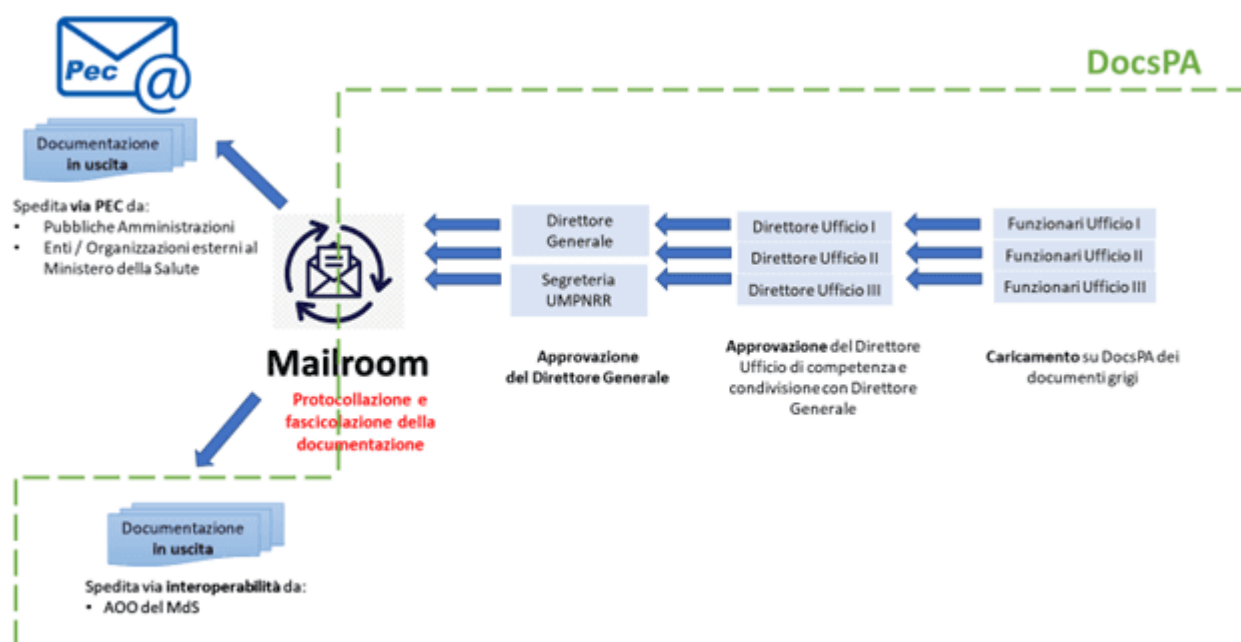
Pec

DocsPA

Documentazione in uscita

Spedita via PEC da:
• Pubbliche Amministrazioni
• Enti / Organizzazioni esterni al Ministero della Salute

Direttore Generale

Segreteria UMPNRR

Direttore Ufficio I

Direttore Ufficio II

Direttore Ufficio III

Funzionari Ufficio I

Funzionari Ufficio II

Funzionari Ufficio III

Mailroom

Protocollazione e fascicolazione della documentazione

Approvazione del Direttore Generale

Approvazione del Direttore Ufficio di competenza e condivisione con Direttore Generale

Caricamento su DocsPA dei documenti grigi

Documentazione in uscita

Spedita via interoperabilità da:
• AOO del MdS